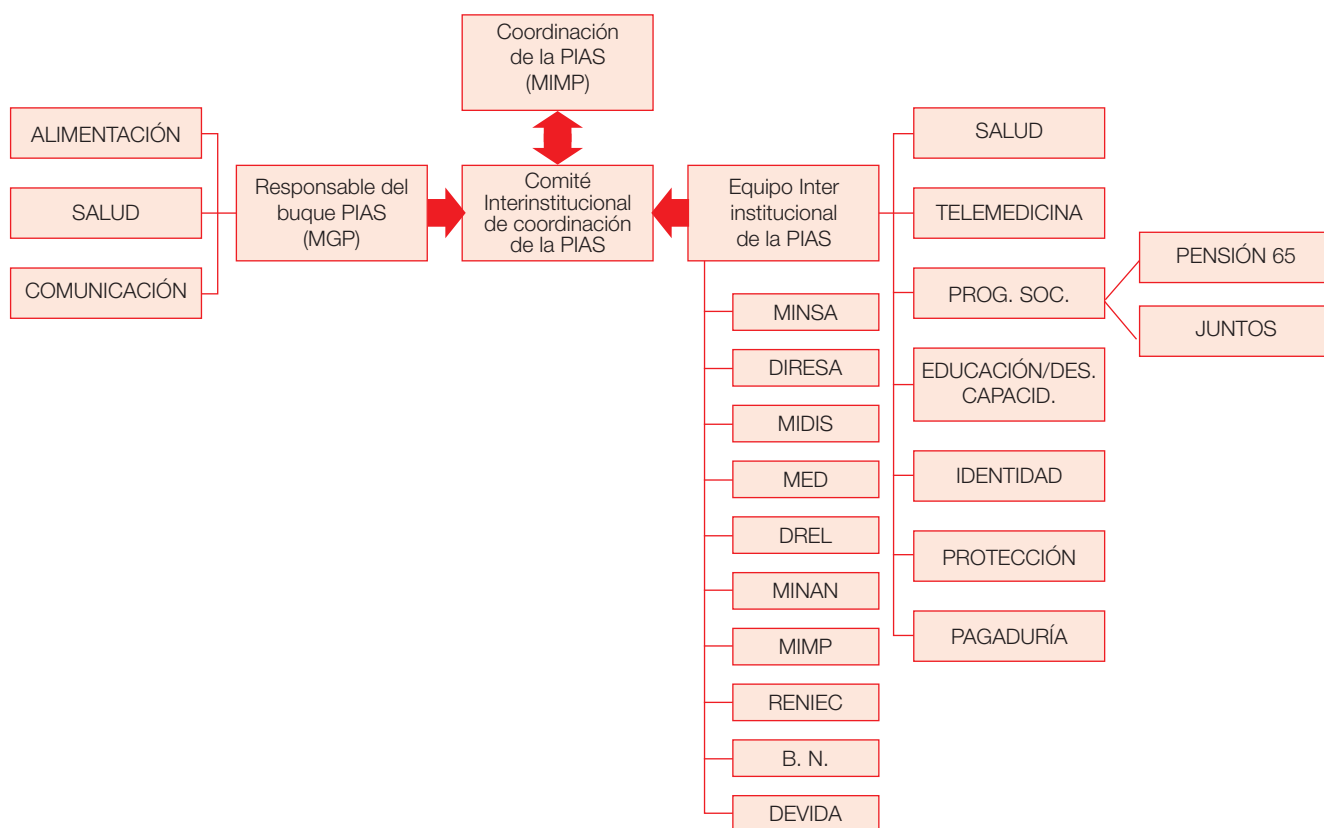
Coordinación de la PIAS (MIMP)

ALIMENTACIÓN

SALUD

COMUNICACIÓN

Responsable del buque PIAS (MGP)

Comité Interinstitucional de coordinación de la PIAS

Equipo Inter institucional de la PIAS

MINSA

DIRESA

MIDIS

MED

DREL

MINAN

MIMP

RENIEC

B. N.

DEVIDA

SALUD

TELEMEDICINA

PROG. SOC.

PENSIÓN 65

JUNTOS

EDUCACIÓN/DES. CAPACID.

IDENTIDAD

PROTECCIÓN

PAGADURÍA